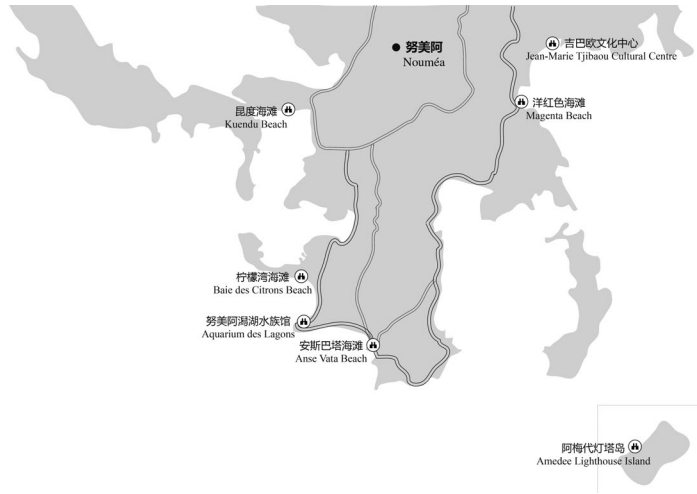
努美阿
Nouméa

吉巴欧文化中心
Jean-Marie Tjibaou Cultural Centre

昆度海滩
Kuendu Beach

洋红色海滩
Magenta Beach

柠檬湾海滩
Baie des Citrons Beach

努美阿潟湖水族馆
Aquarium des Lagons

安斯巴塔海滩
Anse Vata Beach

阿梅代灯塔岛
Amedee Lighthouse Island